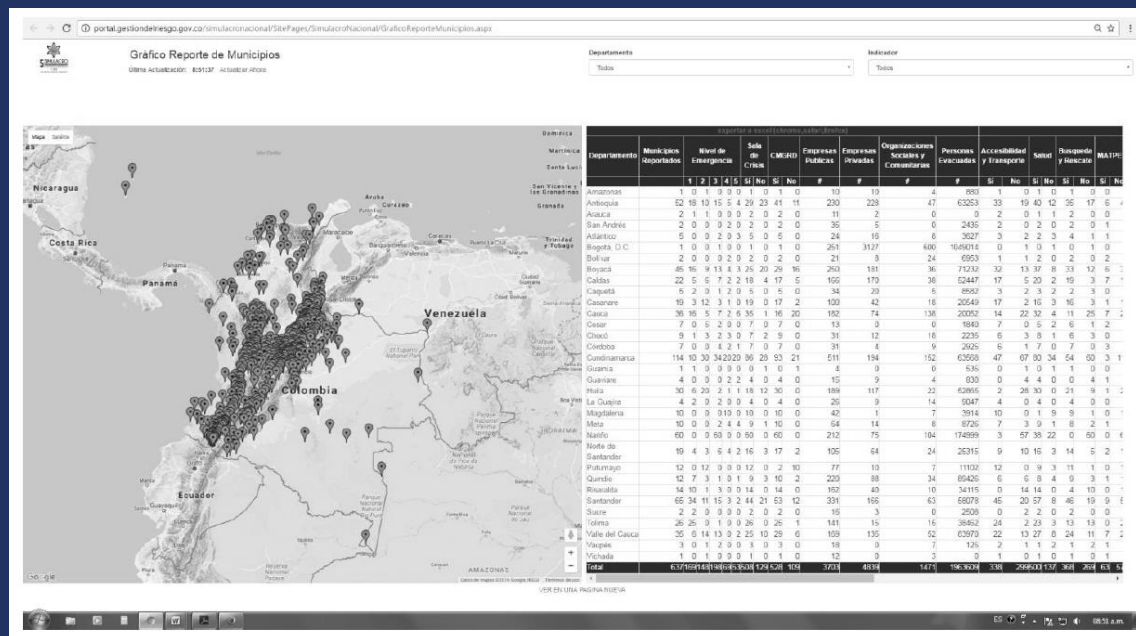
portal.gestiondelriesgo.gov.co/simulacronacional/SitePages/SimulacroNacional/GraficoReporteMunicipios.aspx

Gráfico Reporte de Municipios
Última Actualización: 8:51:37 Actualizar Ahora

Departamento
Todos

Indicador
Todos

Mapa Satélite

Nicaragua
Costa Rica
Panamá
Venezuela
Colombia
Ecuador
Aruba
Caracas
Trinidad y Tobago
Granada
Dominica
Martinica
Santa Lucía
San Vicente y las Granadinas
AMAZONAS
Google

exportar a excel(chrome,safari,firefox)

| Departamento | Municipios Reportados | Nivel de Emergencia 1 | 2 | 3 | 4 | 5 | Sala de Crisis Si | No | CMGRD Si | No | Empresas Publicas # | Empresas Privadas # | Organizaciones Sociales y Comunitarias # | Personas Evacuadas # | Accesibilidad y Transporte Si | No | Salud Si | No | Busqueda y Rescate Si | No | MATPE Si | No |
|---|---|---|---|---|---|---|---|---|---|---|---|---|---|---|---|---|---|---|---|---|---|---|
| Amazonas | 1 | 0 | 1 | 0 | 0 | 0 | 1 | 0 | 1 | 0 | 10 | 10 | 4 | 880 | 1 | 0 | 1 | 0 | 1 | 0 | 0 | 0 |
| Antioquia | 52 | 18 | 10 | 15 | 5 | 4 | 29 | 23 | 41 | 11 | 230 | 228 | 47 | 63253 | 33 | 19 | 40 | 12 | 35 | 17 | 6 | 4 |
| Arauca | 2 | 1 | 1 | 0 | 0 | 0 | 2 | 0 | 2 | 0 | 11 | 2 | 0 | 0 | 2 | 0 | 1 | 1 | 2 | 0 | 0 | |
| San Andrés | 2 | 0 | 0 | 0 | 2 | 0 | 2 | 0 | 2 | 0 | 36 | 5 | 0 | 2435 | 2 | 0 | 2 | 0 | 2 | 0 | 1 | |
| Atlántico | 5 | 0 | 0 | 2 | 0 | 3 | 5 | 0 | 5 | 0 | 24 | 16 | 6 | 3627 | 3 | 2 | 2 | 3 | 4 | 1 | 1 | |
| Bogota, D.C. | 1 | 0 | 0 | 1 | 0 | 0 | 1 | 0 | 1 | 0 | 261 | 3127 | 600 | 1649014 | 0 | 1 | 0 | 1 | 0 | 1 | 0 | |
| Bolívar | 2 | 0 | 0 | 0 | 2 | 0 | 2 | 0 | 2 | 0 | 21 | 8 | 24 | 6953 | 1 | 1 | 2 | 0 | 2 | 0 | 2 | |
| Boyacá | 45 | 16 | 9 | 13 | 4 | 3 | 25 | 20 | 29 | 16 | 260 | 181 | 36 | 71232 | 32 | 13 | 37 | 8 | 33 | 12 | 6 | |
| Caldas | 22 | 5 | 6 | 7 | 2 | 2 | 18 | 4 | 17 | 5 | 166 | 170 | 38 | 62447 | 17 | 5 | 20 | 2 | 19 | 3 | 7 | |
| Caquetá | 5 | 2 | 0 | 1 | 2 | 0 | 5 | 0 | 5 | 0 | 34 | 20 | 5 | 8582 | 3 | 2 | 3 | 2 | 2 | 3 | 0 | |
| Casanare | 19 | 3 | 12 | 3 | 1 | 0 | 19 | 0 | 17 | 2 | 100 | 42 | 16 | 20549 | 17 | 2 | 16 | 3 | 16 | 3 | 1 | |
| Cauca | 36 | 16 | 5 | 7 | 2 | 6 | 35 | 1 | 16 | 20 | 182 | 74 | 138 | 20052 | 14 | 22 | 32 | 4 | 11 | 25 | 7 | |
| Cesar | 7 | 0 | 5 | 2 | 0 | 0 | 7 | 0 | 7 | 0 | 13 | 0 | 0 | 1840 | 7 | 0 | 5 | 2 | 6 | 1 | 2 | |
| Chocó | 9 | 1 | 3 | 2 | 3 | 0 | 7 | 2 | 9 | 0 | 31 | 12 | 16 | 2235 | 6 | 3 | 8 | 1 | 6 | 3 | 0 | |
| Córdoba | 7 | 0 | 0 | 4 | 2 | 1 | 7 | 0 | 7 | 0 | 31 | 4 | 9 | 2925 | 6 | 1 | 7 | 0 | 7 | 0 | 3 | |
| Cundinamarca | 114 | 10 | 30 | 34 | 20 | 20 | 86 | 28 | 93 | 21 | 511 | 194 | 152 | 63568 | 47 | 67 | 80 | 34 | 54 | 60 | 3 | |
| Guainía | 1 | 1 | 0 | 0 | 0 | 0 | 0 | 1 | 0 | 1 | 4 | 0 | 0 | 536 | 0 | 1 | 0 | 1 | 1 | 0 | 0 | |
| Guaviare | 4 | 0 | 0 | 0 | 2 | 2 | 4 | 0 | 4 | 0 | 15 | 9 | 4 | 830 | 0 | 4 | 4 | 0 | 0 | 4 | 1 | |
| Huila | 30 | 6 | 20 | 2 | 1 | 1 | 18 | 12 | 30 | 0 | 169 | 117 | 22 | 63895 | 2 | 28 | 30 | 0 | 21 | 9 | 1 | |
| La Guajira | 4 | 2 | 0 | 2 | 0 | 0 | 4 | 0 | 4 | 0 | 26 | 9 | 14 | 9047 | 4 | 0 | 4 | 0 | 4 | 0 | 0 | |
| Magdalena | 10 | 0 | 0 | 0 | 13 | 0 | 10 | 0 | 10 | 0 | 42 | 1 | 7 | 3914 | 10 | 0 | 1 | 9 | 9 | 1 | 0 | |
| Meta | 10 | 0 | 0 | 2 | 4 | 4 | 9 | 1 | 10 | 0 | 64 | 14 | 6 | 8726 | 7 | 3 | 9 | 1 | 8 | 2 | 1 | |
| Nariño | 60 | 0 | 0 | 0 | 60 | 0 | 60 | 0 | 60 | 0 | 212 | 75 | 184 | 174999 | 3 | 57 | 38 | 22 | 0 | 60 | 0 | |
| Norte de Santander | 19 | 4 | 3 | 6 | 4 | 2 | 16 | 3 | 17 | 2 | 105 | 64 | 24 | 26315 | 9 | 10 | 16 | 3 | 14 | 5 | 2 | |
| Putumayo | 12 | 0 | 12 | 0 | 0 | 0 | 12 | 0 | 2 | 10 | 77 | 10 | 7 | 11132 | 12 | 0 | 9 | 3 | 11 | 1 | 0 | |
| Quindío | 12 | 7 | 3 | 1 | 0 | 1 | 9 | 3 | 10 | 2 | 220 | 88 | 34 | 89426 | 6 | 6 | 8 | 4 | 9 | 3 | 1 | |
| Risaralda | 14 | 10 | 1 | 3 | 0 | 0 | 14 | 0 | 14 | 0 | 152 | 40 | 10 | 34115 | 0 | 14 | 14 | 0 | 4 | 10 | 0 | |
| Santander | 65 | 34 | 11 | 15 | 3 | 2 | 44 | 21 | 53 | 12 | 331 | 166 | 63 | 69079 | 45 | 20 | 57 | 8 | 46 | 19 | 9 | |
| Sucre | 2 | 2 | 0 | 0 | 0 | 0 | 2 | 0 | 2 | 0 | 15 | 3 | 0 | 2508 | 0 | 2 | 2 | 0 | 2 | 0 | 0 | |
| Tolima | 26 | 26 | 0 | 0 | 0 | 0 | 26 | 0 | 26 | 1 | 141 | 15 | 16 | 38462 | 24 | 2 | 23 | 3 | 13 | 13 | 0 | |
| Valle del Cauca | 35 | 6 | 14 | 13 | 0 | 2 | 25 | 10 | 29 | 6 | 169 | 135 | 52 | 63970 | 22 | 13 | 27 | 8 | 24 | 11 | 7 | |
| Vaupés | 3 | 0 | 1 | 2 | 0 | 0 | 3 | 0 | 3 | 0 | 18 | 0 | 7 | 126 | 2 | 1 | 1 | 2 | 2 | 1 | 2 | |
| Vichada | 1 | 0 | 1 | 0 | 0 | 0 | 1 | 0 | 1 | 0 | 12 | 0 | 3 | 0 | 1 | 0 | 1 | 0 | 1 | 0 | 0 | |
| Total | 637 | 169 | 148 | 159 | 85 | 36 | 508 | 129 | 528 | 109 | 3703 | 4839 | 1471 | 1963639 | 338 | 299 | 500 | 137 | 368 | 269 | 63 | |

VER EN UNA PAGINA NUEVA

ES 08:51 a.m.